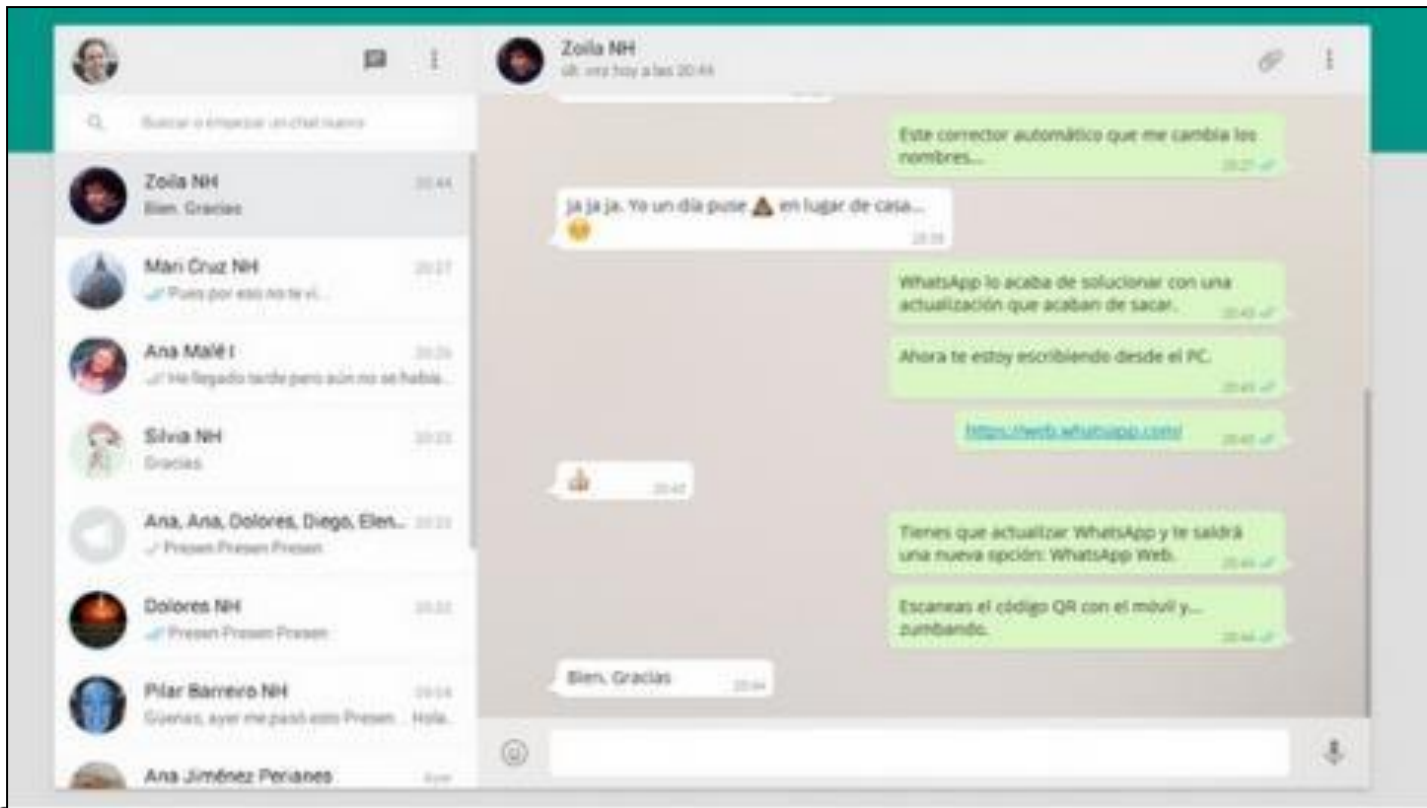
Zoila NH
últ. vez hoy a las 20:44

Buscar o empezar un chat nuevo

Zoila NH 20:44
Bien. Gracias

Mari Cruz NH 20:27
Pues por eso no te vi...

Ana Malé I 20:26
He llegado tarde pero aún no se había...

Silvia NH 20:23
Gracias

Ana, Ana, Dolores, Diego, Elen... 20:22
Presen Presen Presen

Dolores NH 20:22
Presen Presen Presen

Pilar Barreiro NH 19:54
Buenas, ayer me pasó esto Presen... Hola

Ana Jiménez Perianes Ayer

Este corrector automático que me cambia los nombres... 20:27

ja ja ja. Yo un día puse 💩 en lugar de casa... 😂 20:39

WhatsApp lo acaba de solucionar con una actualización que acaban de sacar. 20:43

Ahora te estoy escribiendo desde el PC. 20:45

https://web.whatsapp.com/ 20:45

👍 20:42

Tienes que actualizar WhatsApp y te saldrá una nueva opción: WhatsApp Web. 20:44

Escaneas el código QR con el móvil y... zumbando. 20:44

Bien. Gracias 20:44